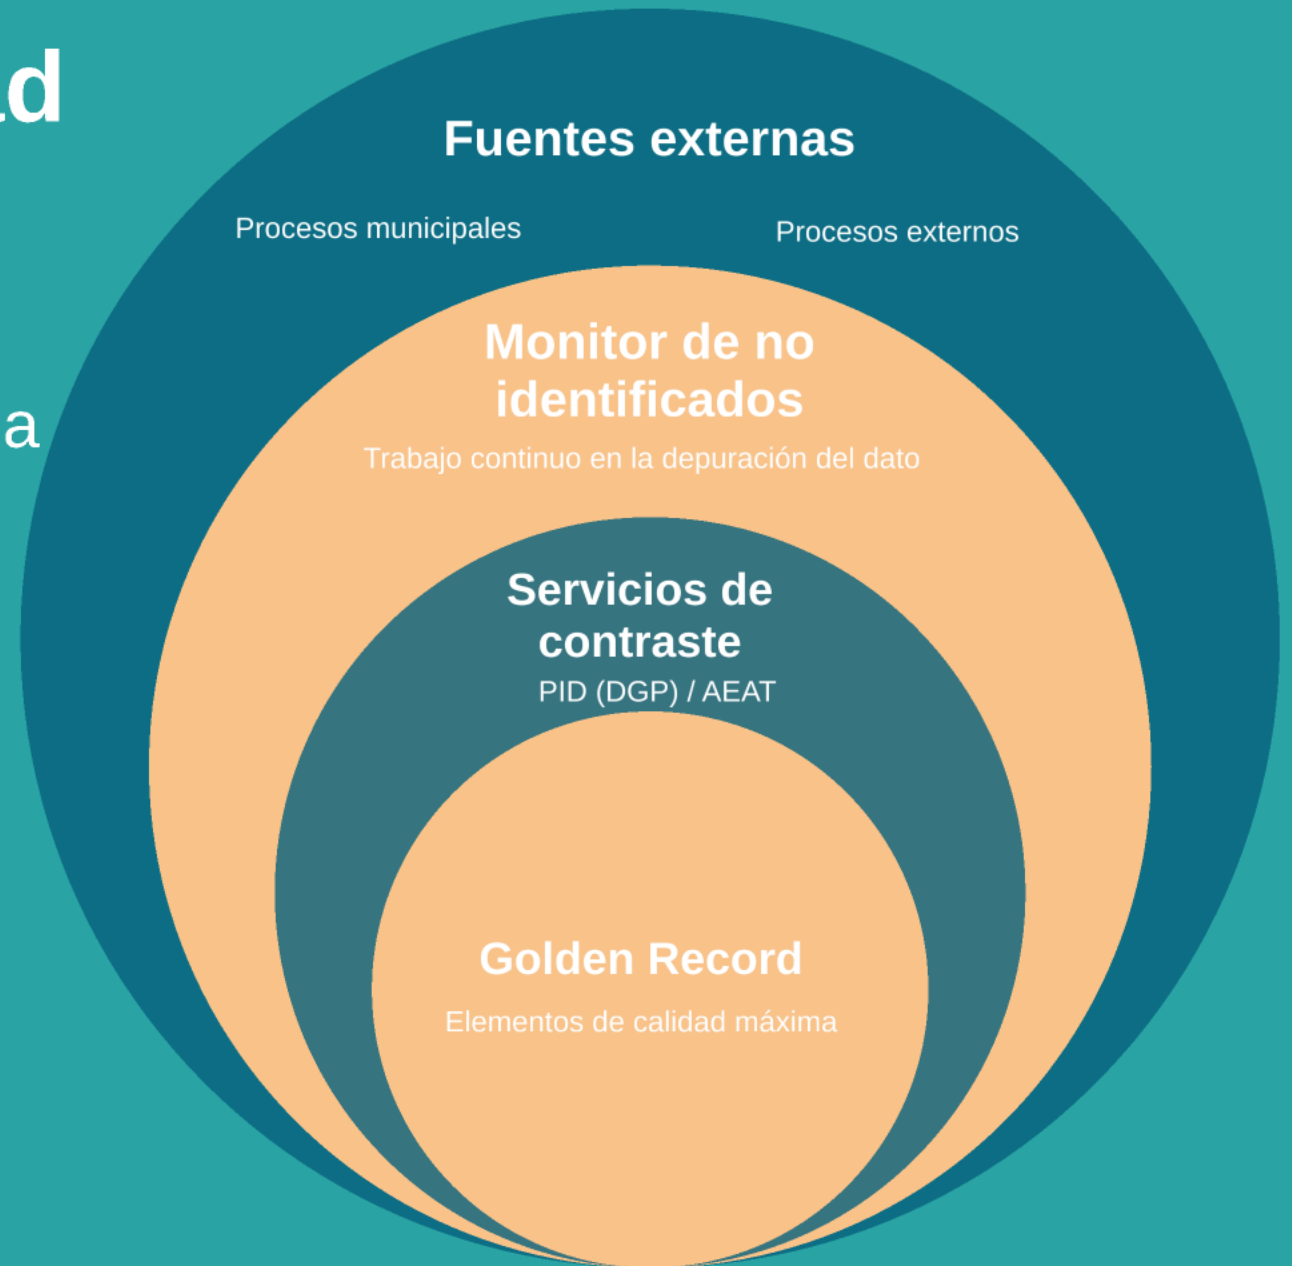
d

a

Fuentes externas

Procesos municipales

Procesos externos

Monitor de no identificados

Trabajo continuo en la depuración del dato

Servicios de contraste

PID (DGP) / AEAT

Golden Record

Elementos de calidad máxima